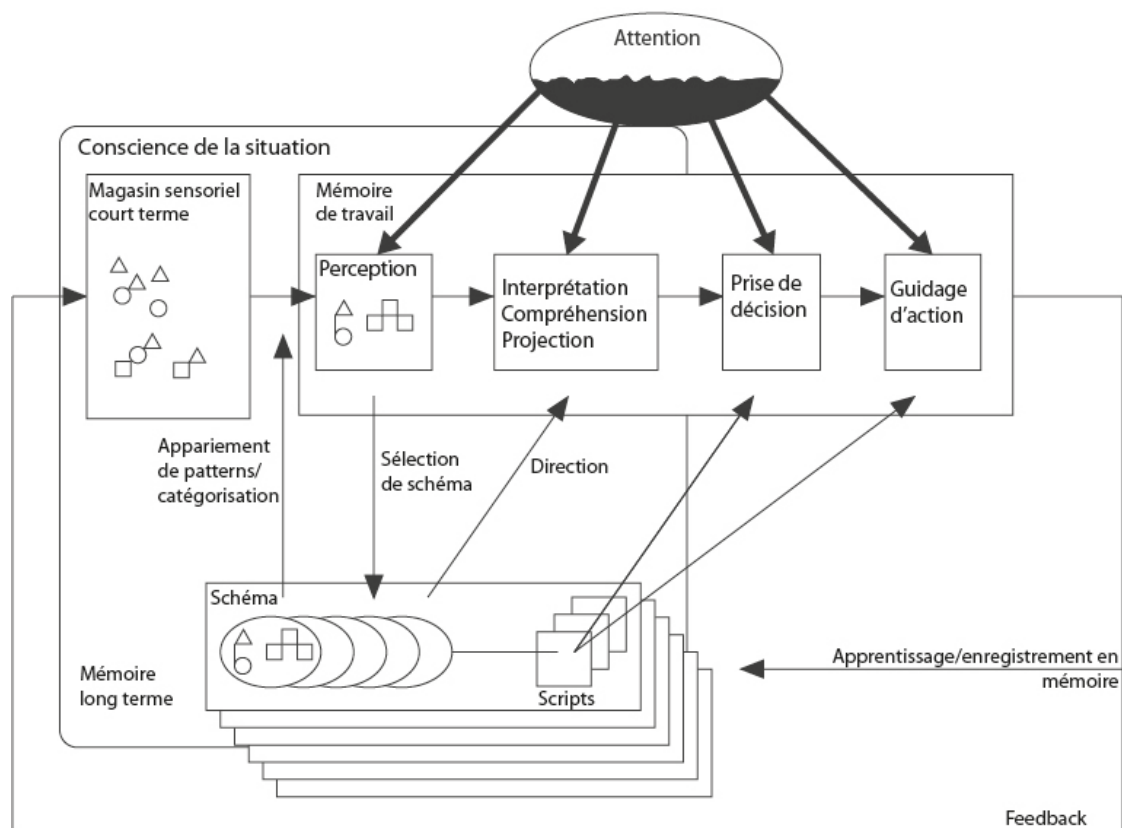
Attention

Conscience de la situation

Magasin sensoriel court terme

Mémoire de travail

Perception

Interprétation Compréhension Projection

Prise de décision

Guidage d'action

Appariement de patterns/ catégorisation

Sélection de schéma

Direction

Schéma

Scripts

Mémoire long terme

Apprentissage/enregistrement en mémoire

Feedback